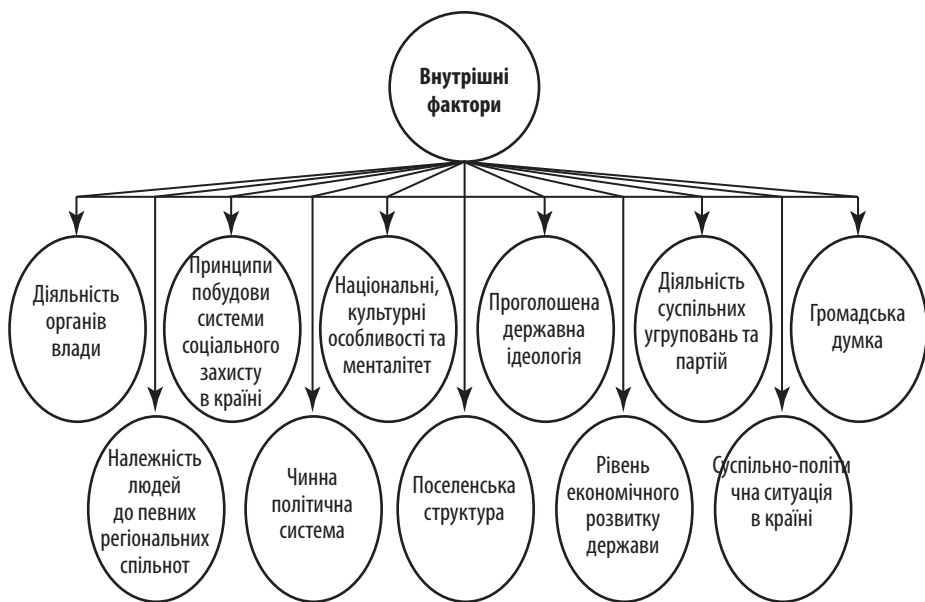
Внутрішні фактори

Діяльність органів влади

Принципи побудови системи соціального захисту в країні

Національні, культурні особливості та менталітет

Проголошена державна ідеологія

Діяльність суспільних угруповань та партій

Громадська думка

Належність людей до певних регіональних спільнот

Чинна політична система

Поселенська структура

Рівень економічного розвитку держави

Суспільно-політична ситуація в країні